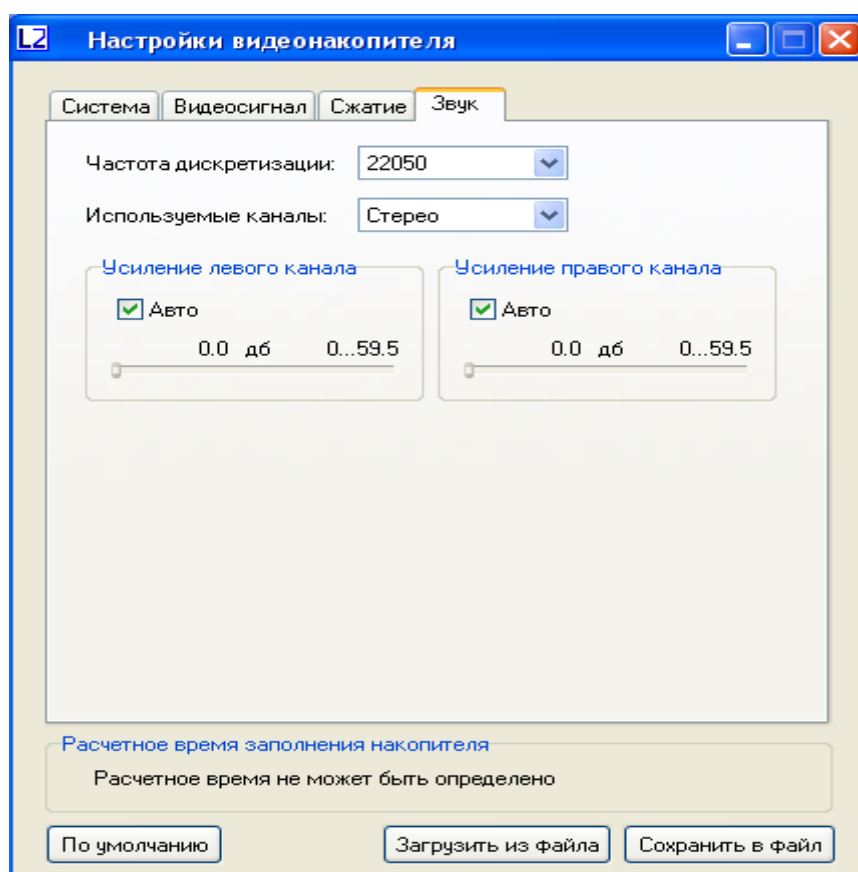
L2 Настройки видеонакопителя

Система | Видеосигнал | Сжатие | Звук

Частота дискретизации: 22050

Используемые каналы: Стерео

Усиление левого канала
Авто
0.0 дб 0...59.5

Усиление правого канала
Авто
0.0 дб 0...59.5

Расчетное время заполнения накопителя
Расчетное время не может быть определено

По умолчанию | Загрузить из файла | Сохранить в файл